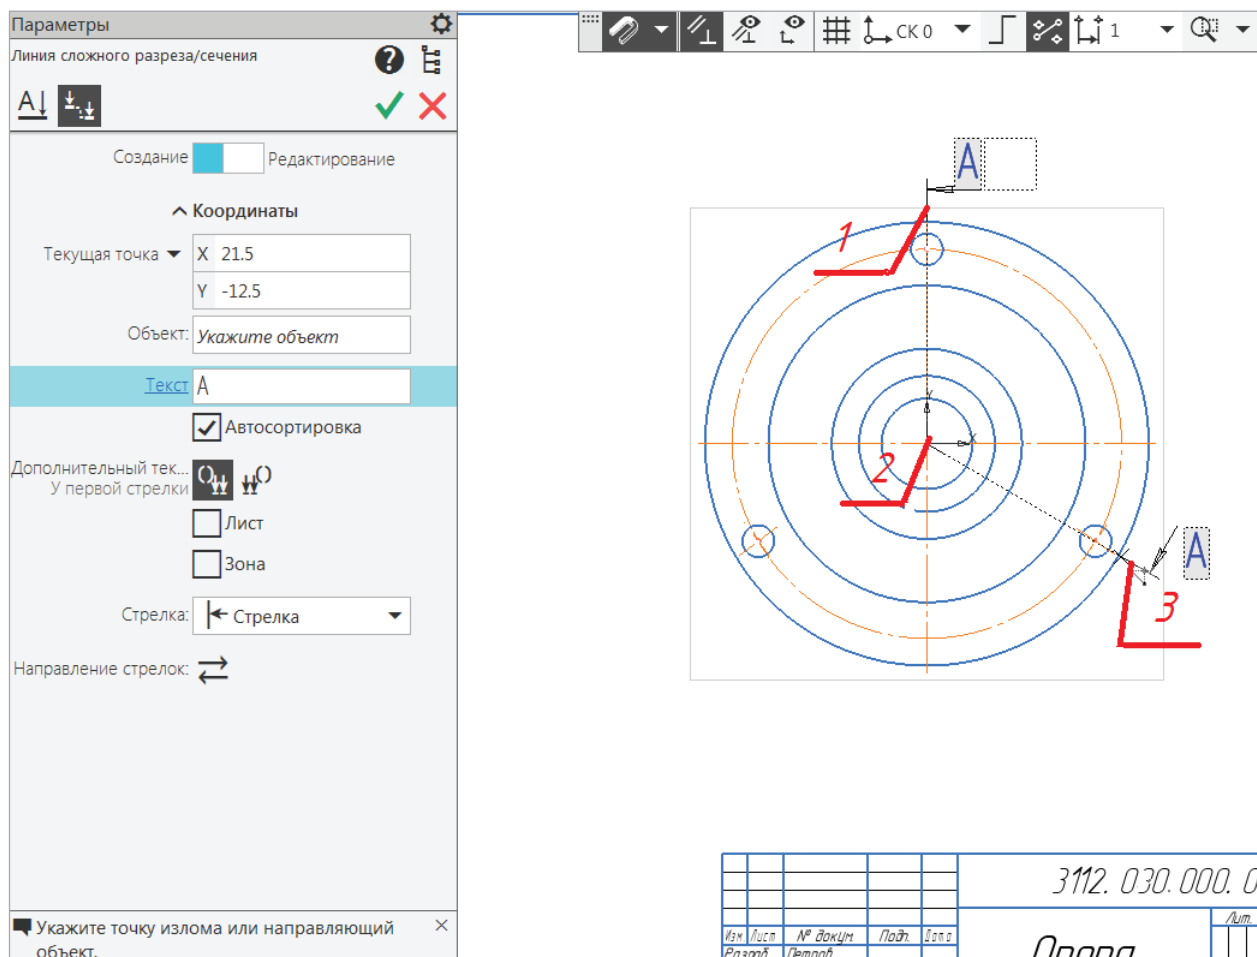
Параметры

Линия сложного разреза/сечения

Создание Редактирование

Координаты

Текущая точка X 21.5

Y -12.5

Объект: Укажите объект

Текст A

Автосортировка

Дополнительный тек... У первой стрелки

Лист

Зона

Стрелка: Стрелка

Направление стрелок:

Укажите точку излома или направляющий объект.

СК 0

1

A

1

2

A

3

3112. 030. 000. 0

Изм Лист № докум. Подп. Дата

Разраб. Петров

Опора

Лит.